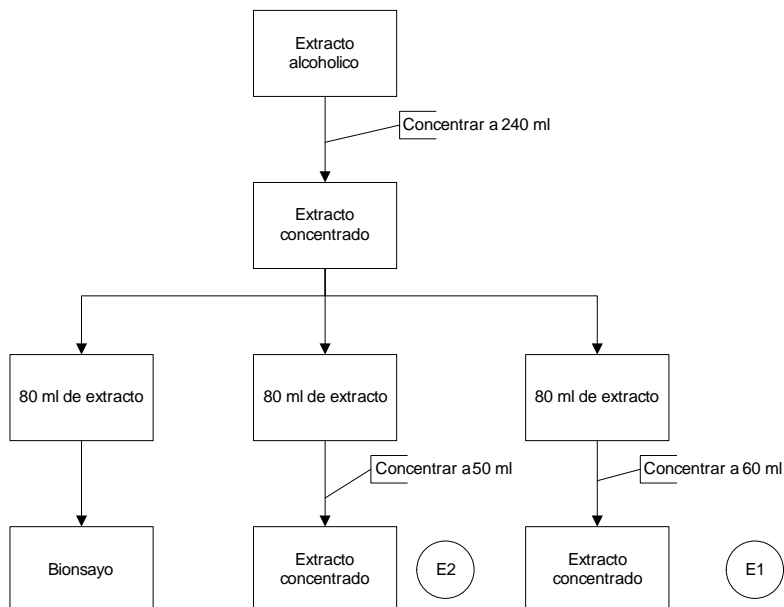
Extracto alcoholico

Concentrar a 240 ml

Extracto concentrado

80 ml de extracto

80 ml de extracto

80 ml de extracto

Concentrar a 50 ml

Concentrar a 60 ml

Bionsayo

Extracto concentrado

E2

Extracto concentrado

E1